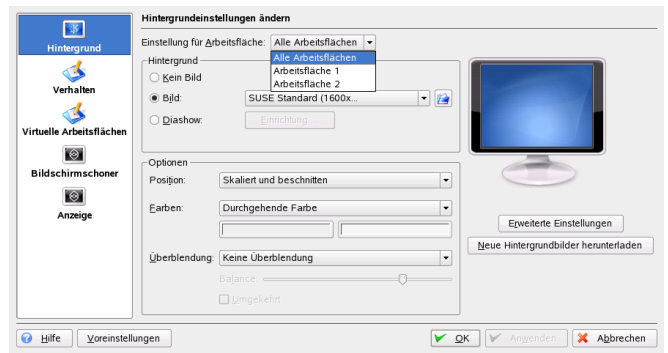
Hintergrund
Verhalten
Virtuelle Arbeitsflächen
Bildschirmschoner
Anzeige

Hintergrundeinstellungen ändern

Einstellung für Arbeitsfläche: Alle Arbeitsflächen
Alle Arbeitsflächen
Arbeitsfläche 1
Arbeitsfläche 2

Hintergrund
Kein Bild
Bild: SUSE Standard (1600x...
Diashow: Einrichtung ...

Optionen
Position: Skaliert und beschnitten
Farben: Durchgehende Farbe
Überblendung: Keine Überblendung
Balance:
Umgekehrt

Erweiterte Einstellungen
Neue Hintergrundbilder herunterladen

Hilfe
Voreinstellungen
OK
Anwenden
Abbrechen